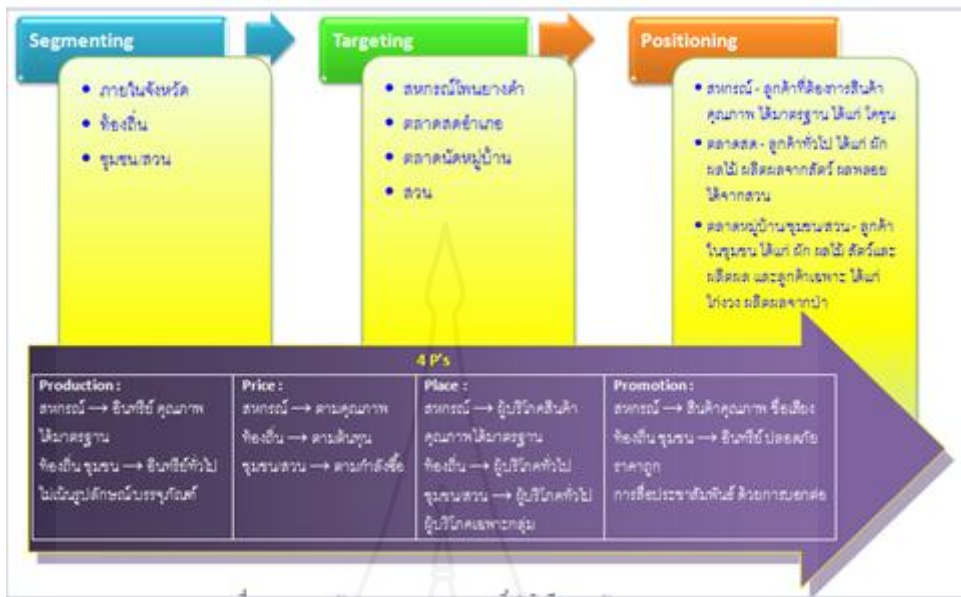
Segmenting

• ภายในจังหวัด
• ท้องถิ่น
• ชุมชน/สวน

Targeting

• สหกรณ์โพนยางคำ
• ตลาดสดอำเภอ
• ตลาดนัดหมู่บ้าน
• สวน

Positioning

• สหกรณ์ - ลูกค้าที่ต้องการสินค้าคุณภาพ ได้มาตรฐาน ได้แก่ โคขุน
• ตลาดสด - ลูกค้าทั่วไป ได้แก่ ผัก ผลไม้ ผลิตผลจากสัตว์ ผลพลอยได้จากสวน
• ตลาดหมู่บ้านชุมชนสวน - ลูกค้าในชุมชน ได้แก่ ผัก ผลไม้ สัตว์และผลิตผล และลูกค้าเฉพาะ ได้แก่ ไก่งวง ผลิตผลจากป่า

4 P's

| Production : | Price : | Place : | Promotion : |
|---|---|---|---|
| สหกรณ์ ⟶ อินทรีย์ คุณภาพ ได้มาตรฐาน ท้องถิ่น ชุมชน ⟶ อินทรีย์ทั่วไป ไม่เน้นรูปลักษณ์บรรจุภัณฑ์ | สหกรณ์ ⟶ ตามคุณภาพ ท้องถิ่น ⟶ ตามต้นทุน ชุมชน/สวน ⟶ ตามกำลังซื้อ | สหกรณ์ ⟶ ผู้บริโภคสินค้าคุณภาพได้มาตรฐาน ท้องถิ่น ⟶ ผู้บริโภคทั่วไป ชุมชน/สวน ⟶ ผู้บริโภคทั่วไป ผู้บริโภคเฉพาะกลุ่ม | สหกรณ์ ⟶ สินค้าคุณภาพ ชื่อเสียง ท้องถิ่น ชุมชน ⟶ อินทรีย์ ปลอดภัย ราคาถูก การสื่อประชาสัมพันธ์ ด้วยการบอกต่อ |